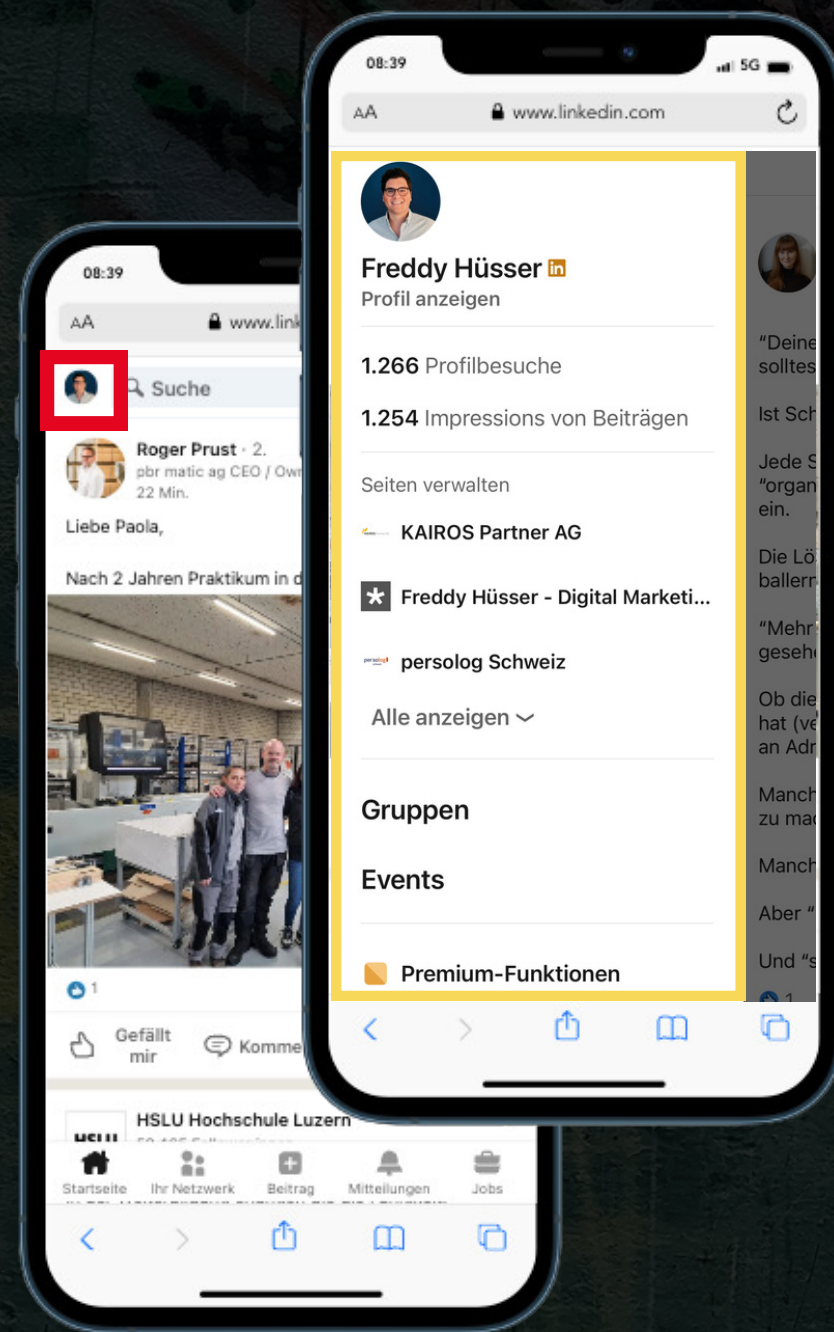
08:39

AA www.linkedin.com

Freddy Hüsser in
Profil anzeigen

1.266 Profilbesuche

1.254 Impressions von Beiträgen

Seiten verwalten

KAIROS Partner AG

Freddy Hüsser - Digital Marketi...

persolog Schweiz

Alle anzeigen

Gruppen

Events

Premium-Funktionen

"Deine
solltes

Ist Sch

Jede S
"organ
ein.

Die Lö
baller

"Mehr
gesehe

Ob die
hat (ve
an Adr

Manch
zu ma

Manch

Aber "

Und "s

08:39

AA www.link

Suche

Roger Prust · 2.
pbr matic ag CEO / Ow
22 Min.

Liebe Paola,

Nach 2 Jahren Praktikum in d

1

Gefällt mir

Komme

HSLU Hochschule Luzern

Startseite Ihr Netzwerk Beitrag Mitteilungen Jobs